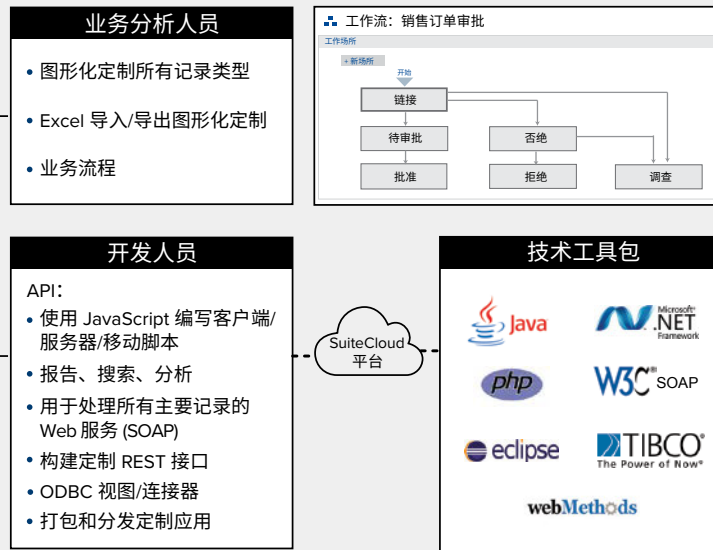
业务分析人员

• 图形化定制所有记录类型

• Excel 导入/导出图形化定制

• 业务流程

工作流：销售订单审批

工作场所

+ 新场所

开始

链接

待审批

否绝

批准

拒绝

调查

开发人员

API：

• 使用 JavaScript 编写客户端/服务器/移动脚本

• 报告、搜索、分析

• 用于处理所有主要记录的 Web 服务 (SOAP)

• 构建定制 REST 接口

• ODBC 视图/连接器

• 打包和分发定制应用

SuiteCloud 平台

技术工具包

Java

Microsoft .NET Framework

php

W3C SOAP

eclipse

TIBCO The Power of Now

webMethods